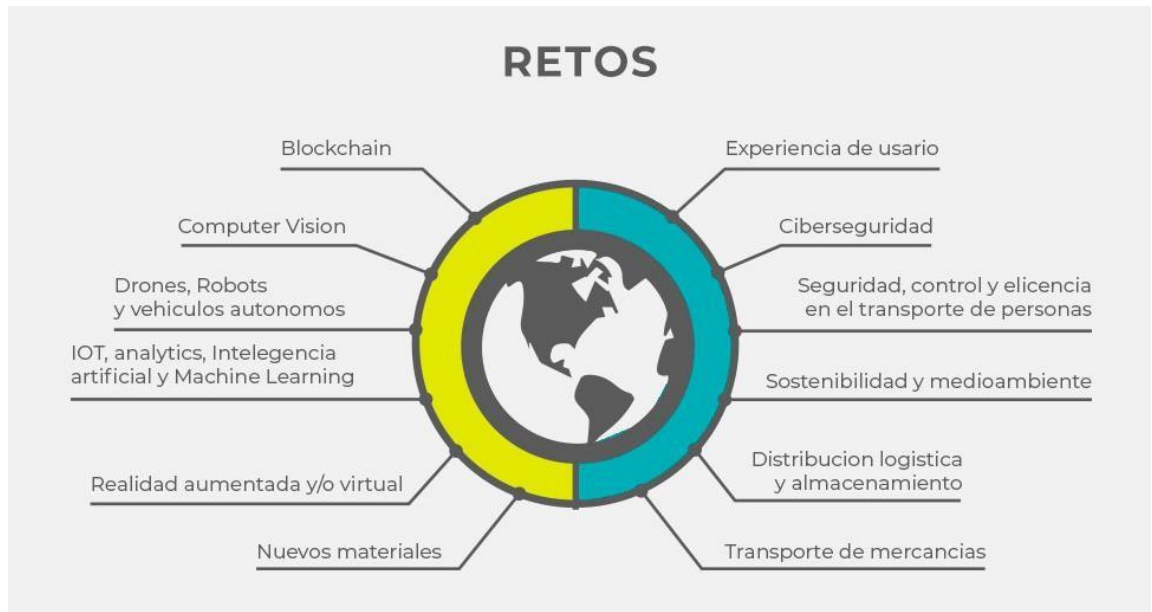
RETOS

Blockchain

Computer Vision

Drones, Robots y vehiculos autonomos

IOT, analytics, Intelegencia artificial y Machine Learning

Realidad aumentada y/o virtual

Nuevos materiales

Experiencia de usario

Ciberseguridad

Seguridad, control y elicencia en el transporte de personas

Sostenibilidad y medioambiente

Distribucion logistica y almacenamiento

Transporte de mercancias